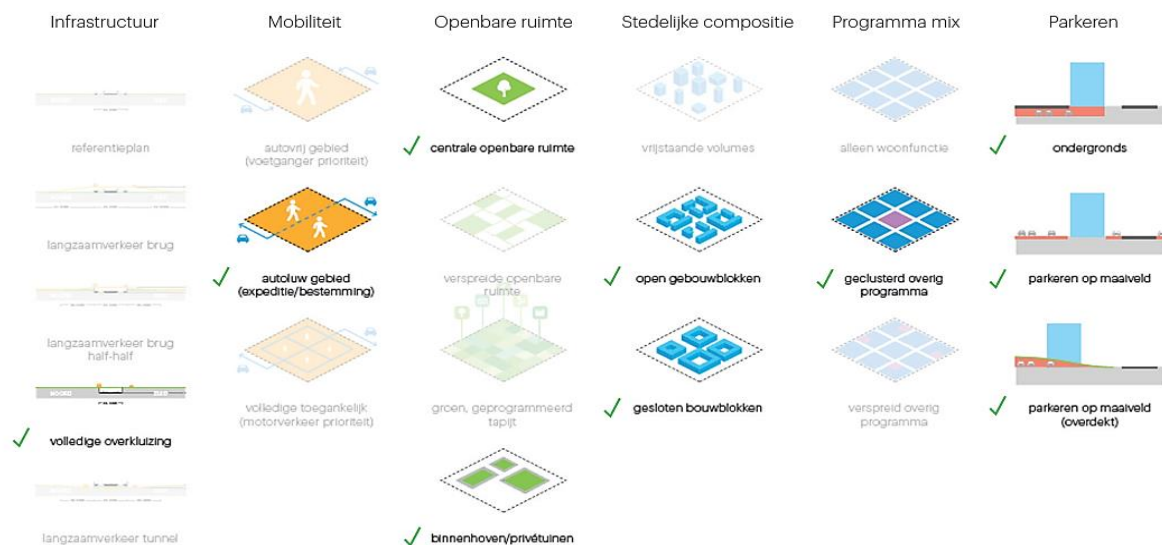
Infrastructuur

referentieplan

langzaamverkeer brug

langzaamverkeer brug half-half

✓ volledige overkluizing

langzaamverkeer tunnel

Mobiliteit

autovrij gebied (voetganger prioriteit)

✓ autoluw gebied (expeditie/bestemming)

volledige toegankelijk (motorverkeer prioriteit)

Openbare ruimte

✓ centrale openbare ruimte

verspreide openbare ruimte

groen, geprogrammeerd tapijt

✓ binnenhoven/privétuinen

Stedelijke compositie

vrijstaande volumes

✓ open gebouwblokken

✓ gesloten bouwblokken

Programma mix

alleen woonfunctie

✓ geclusterd overig programma

verspreid overig programma

Parkeren

✓ ondergronds

✓ parkeren op maaiveld

✓ parkeren op maaiveld (overdekt)